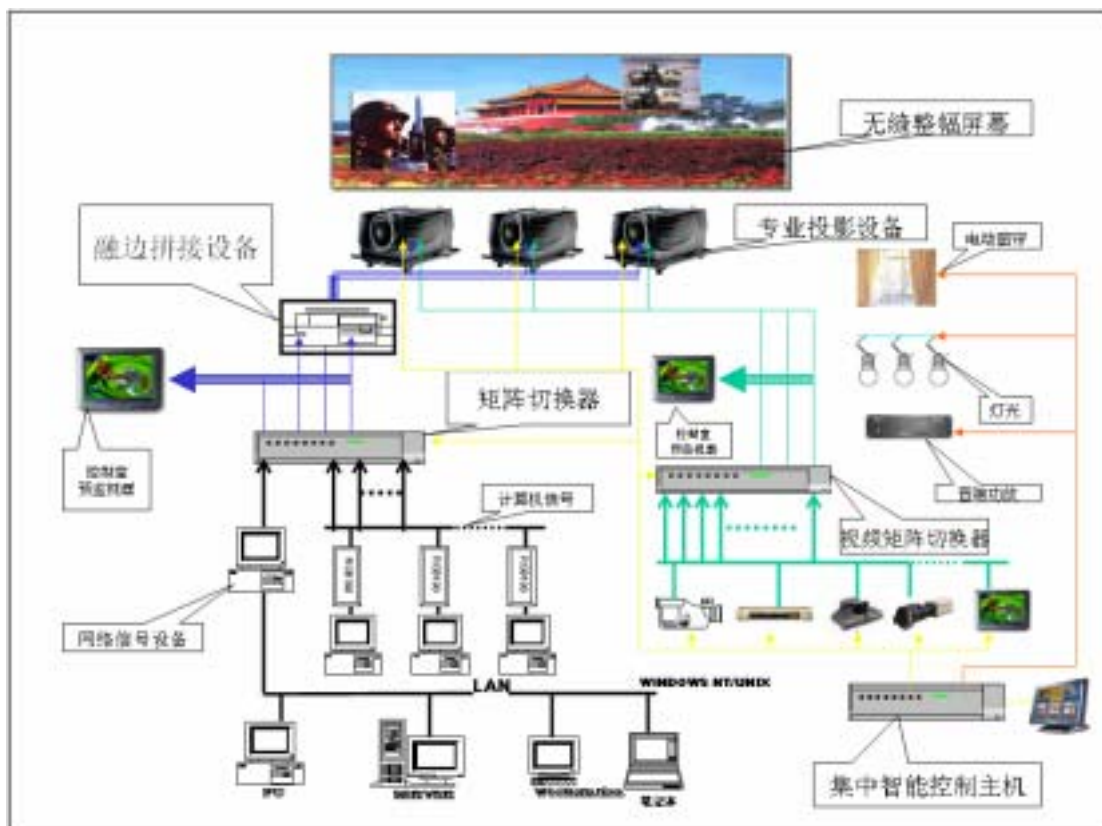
无缝整幅屏幕

专业投影设备

融边拼接设备

电动窗帘

灯光

矩阵切换器

控制室
预监网络

控制室
预监视图

音响功放

计算机信号

视频矩阵切换器

网络信号设备

LAN

WINDOWS NT/UNIX

PC

Workstation

笔记本

集中智能控制主机